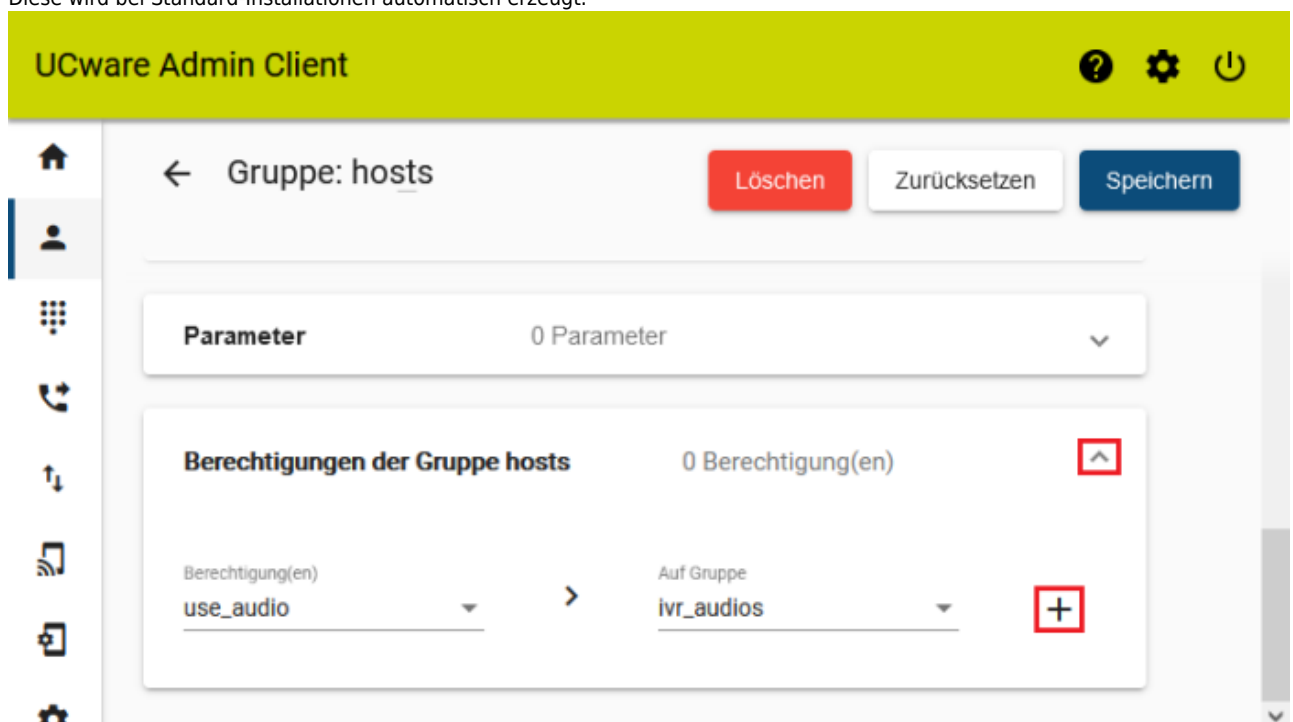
UCware Admin Client

Gruppe: hosts

Löschen

Zurücksetzen

Speichern

Parameter

0 Parameter

Berechtigungen der Gruppe hosts

0 Berechtigung(en)

Berechtigung(en)

use_audio

Auf Gruppe

ivr_audios

+